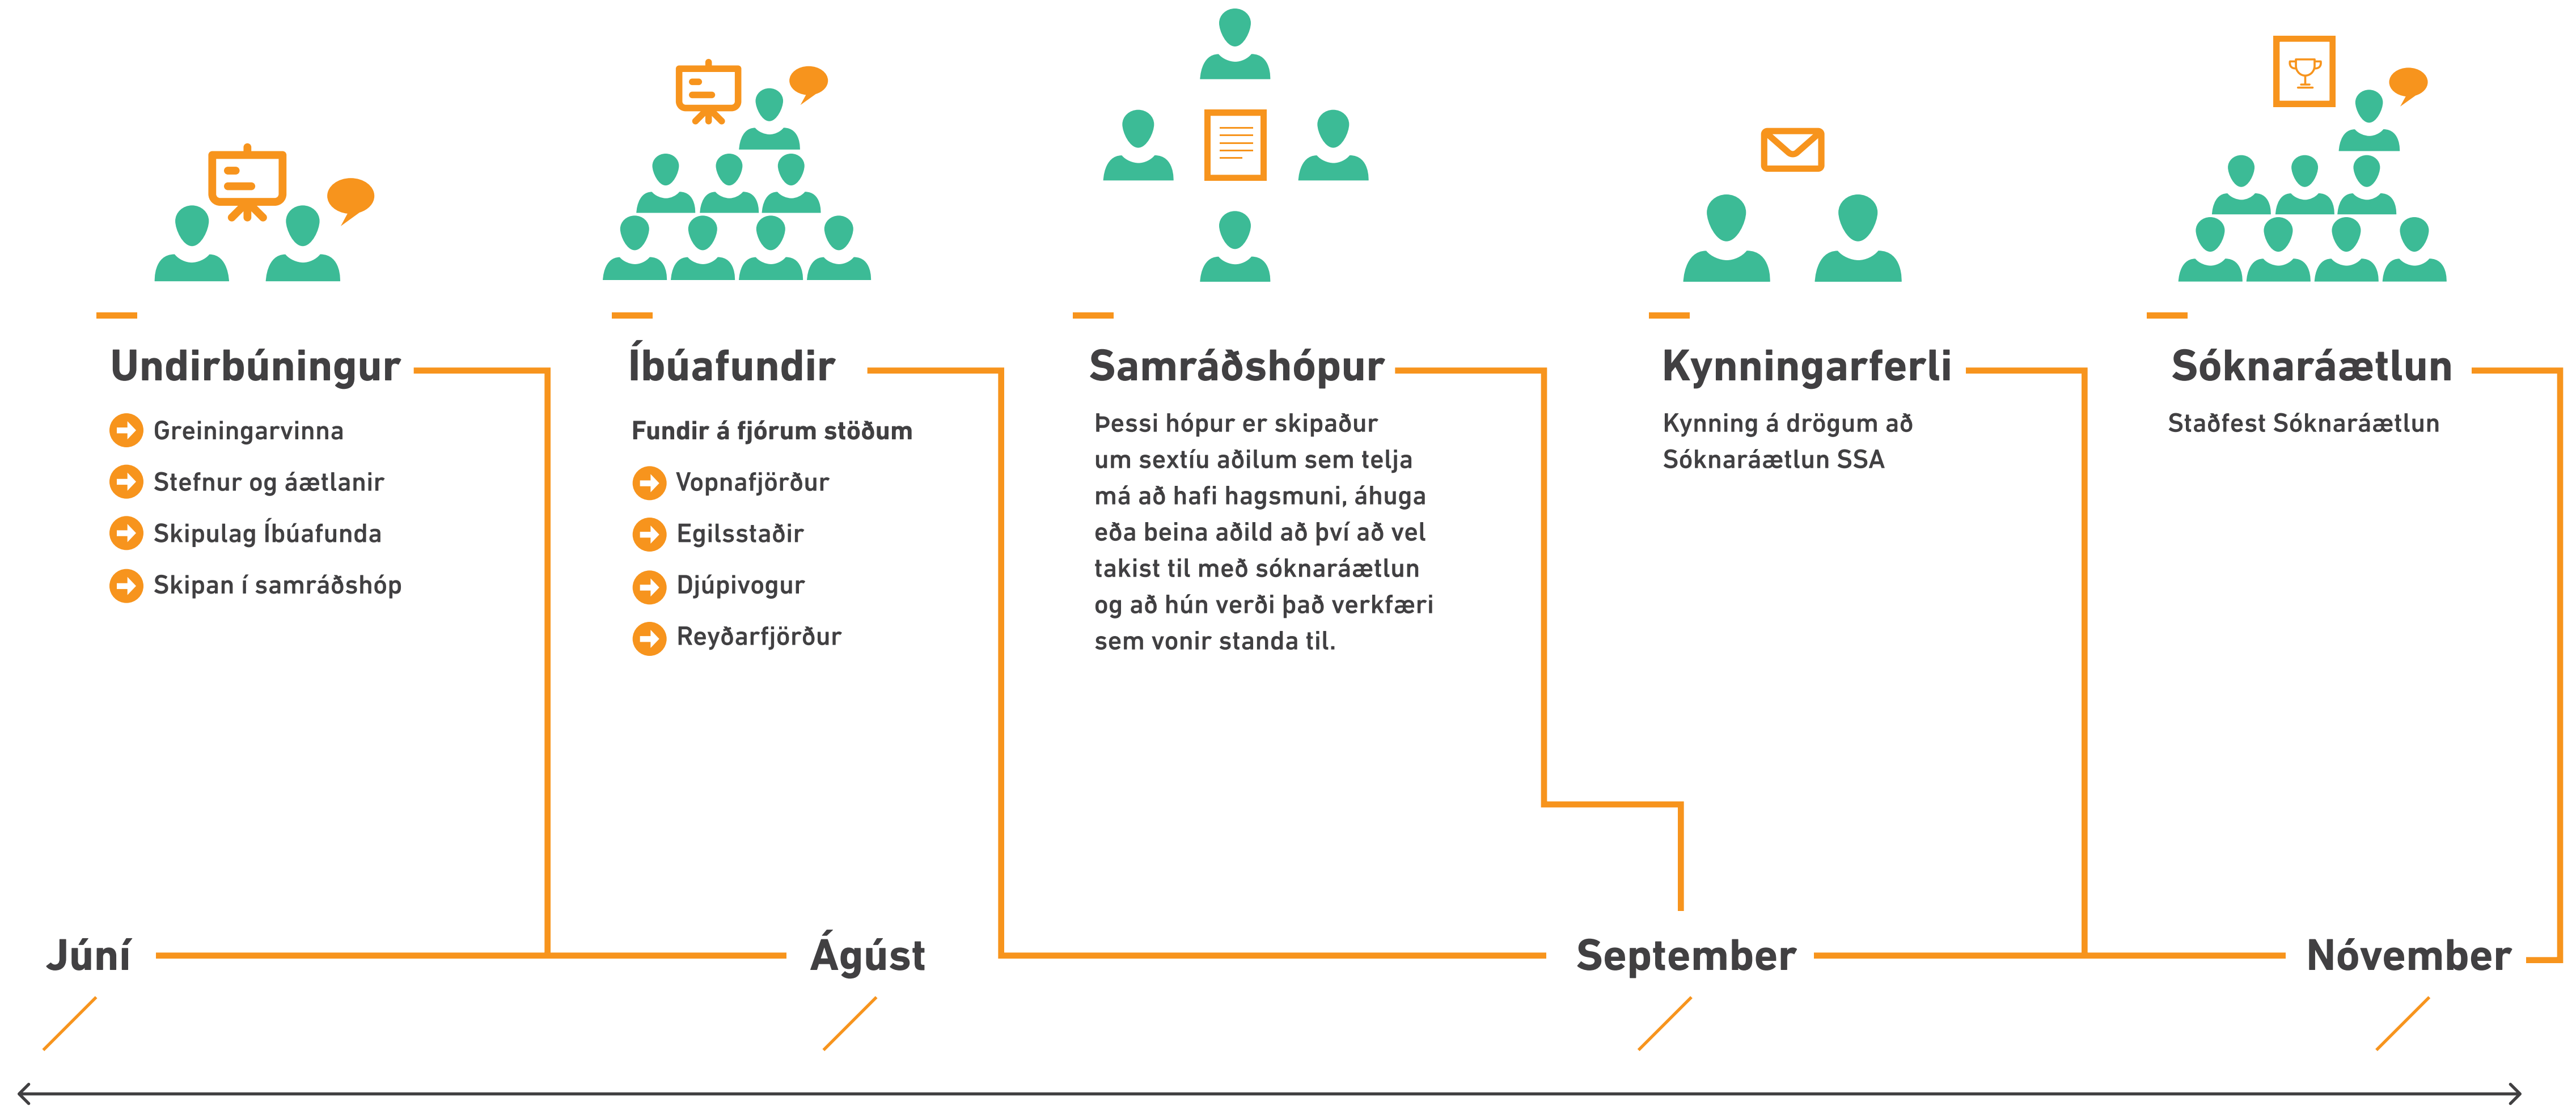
Undirbúningur

Greiningarvinna
Stefnur og áætlanir
Skipulag Íbúafunda
Skipan í samráðshóp

Íbúafundir

Fundir á fjórum stöðum

Vopnafjörður
Egilsstaðir
Djúpivogur
Reyðarfjörður

Samráðshópur

Þessi hópur er skipaður um sextíu aðilum sem telja má að hafi hagsmuni, áhuga eða beina aðild að því að vel takist til með sóknaráætlun og að hún verði það verkfæri sem vonir standa til.

Kynningarferli

Kynning á drögum að Sóknaráætlun SSA

Sóknaráætlun

Staðfest Sóknaráætlun

Júní

Ágúst

September

Nóvember